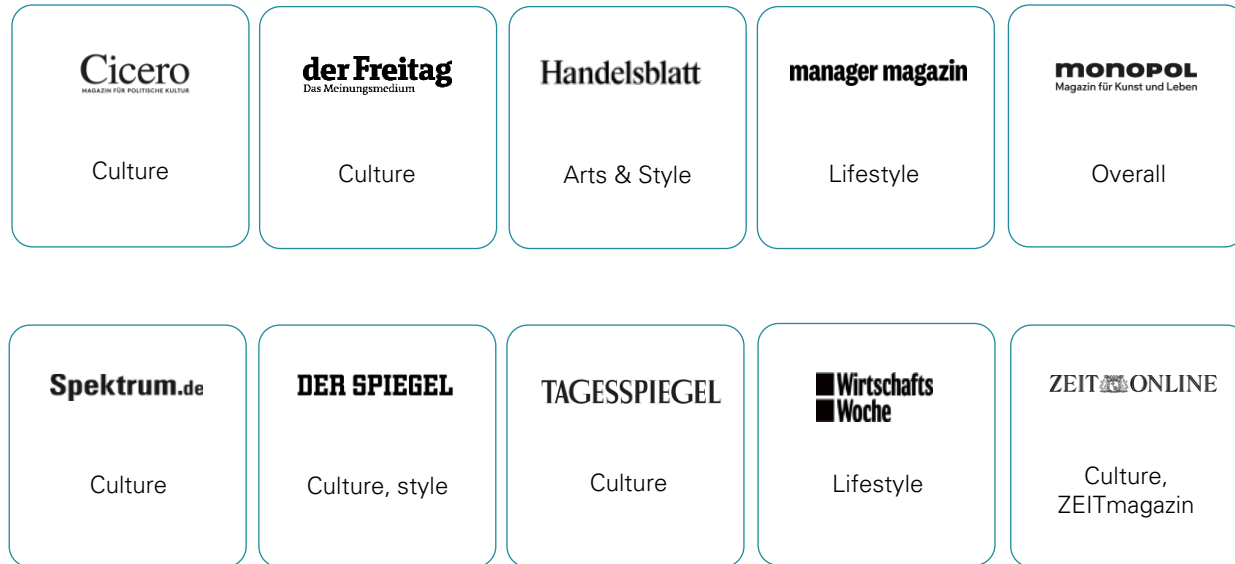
Cicero
MAGAZIN FÜR POLITISCHE KULTUR

Culture

der Freitag
Das Meinungsmedium

Culture

Handelsblatt

Arts & Style

manager magazin

Lifestyle

MONOPOL
Magazin für Kunst und Leben

Overall

Spektrum.de

Culture

DER SPIEGEL

Culture, style

TAGESSPIEGEL

Culture

Wirtschafts Woche

Lifestyle

ZEIT ONLINE

Culture, ZEITmagazin